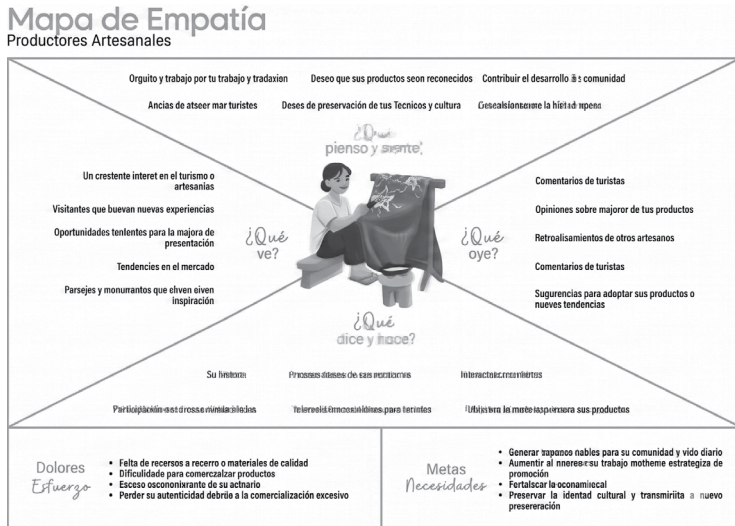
Mapa de Empatía
Productores Artesanales

Orguito y trabajo por tu trabajo y tradaxion
Deseo que sus productos seon reconecidos
Contribuir el desarrollo a su comunidad
Ancias de atseer mar turistes
Deses de preservación de tus Tecnicos y cultura
Gesealsionsame la hiet ad mpena

¿Qué pienso y siente?

Un crestente interet en el turismo o artesanías
Visitantes que buevan nuevas experiencias
Oportunidades tenlentes para la majora de presentación
Tendencies en el mercado
Parsejes y monurrantos que elven oiven inspiración

¿Qué ve?

¿Qué oye?

Comentarios de turistas
Opiniones sobre majoror de tus productos
Retroalisamientos de otros artesanos
Comentarios de turistas
Sugurencias para adoptar sus productos o nueves tendencias

¿Qué dice y hace?

Su historia
Prosesos dases de sus rectiomes
Interactor.membiros
Participación est drcssemimitasiedes
Telereei.Emocosiólidmes para terintes
Ubiatra la mate isperecera sus productos

Dolores
Esfuerzo

• Felta de recersos a recerro o materiales de calidad
• Dificuldade para comerzalizar productos
• Esceso osconoinxrante de su actnario
• Perder su autenticidad debrio a la comercialización excesivo

Metas
Necesidades

• Generar mapanco nables para su comunidad y vido diario
• Aumentir al nneree su trabajo motheme estrategiza de promoción
• Fertalscar la oconamiecal
• Preservar la identad cultural y transmiriita a nuevo presereración